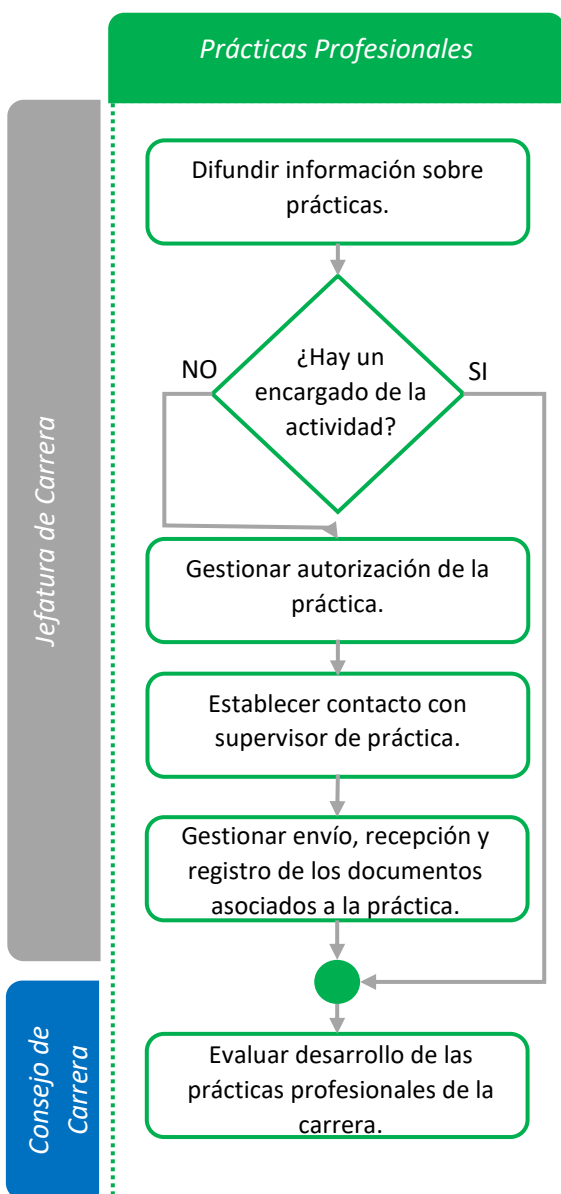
Prácticas Profesionales

Jefatura de Carrera

Difundir información sobre prácticas.

¿Hay un encargado de la actividad?

NO

SI

Gestionar autorización de la práctica.

Establecer contacto con supervisor de práctica.

Gestionar envío, recepción y registro de los documentos asociados a la práctica.

Consejo de Carrera

Evaluar desarrollo de las prácticas profesionales de la carrera.